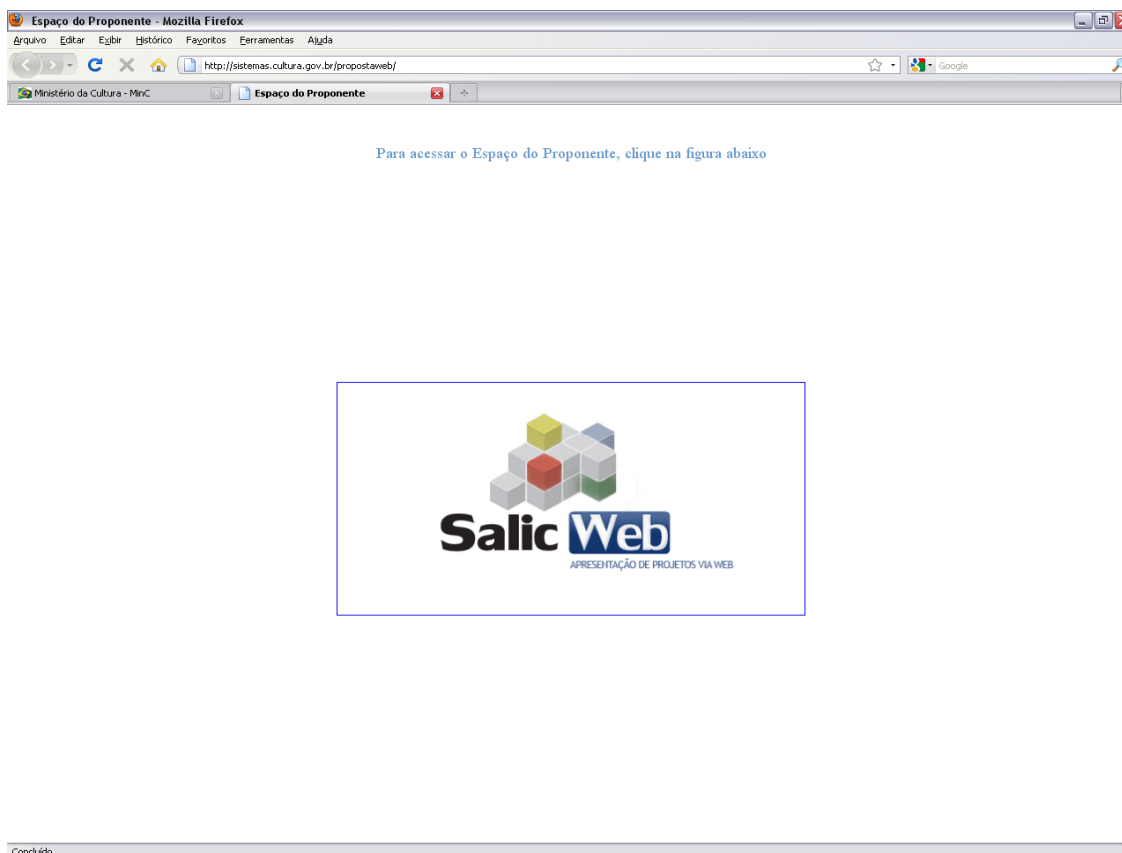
Espaço do Proponente - Mozilla Firefox

Arquivo Editar Exibir Histórico Favoritos Ferramentas Ajuda

http://sistemas.cultura.gov.br/propostaweb/

Google

Ministério da Cultura - MinC

Espaço do Proponente

+

Para acessar o Espaço do Proponente, clique na figura abaixo

Salic Web

APRESENTAÇÃO DE PROJETOS VIA WEB

Concluído